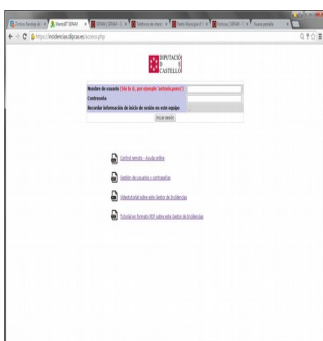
https://incidencias.dipcas.es/acceso.php

DIPUTACIÓ DE CASTELLÓ

Nombre de usuario (Sin la @, por ejemplo 'antonio.perez')
Contraseña
Recordar información de inicio de sesión en este equipo
Iniciar sesión

Control remoto - Ayuda online

Gestión de usuarios y contraseñas

Videotutorial sobre este Gestor de Incidencias

Tutorial en formato PDF sobre este Gestor de Incidencias